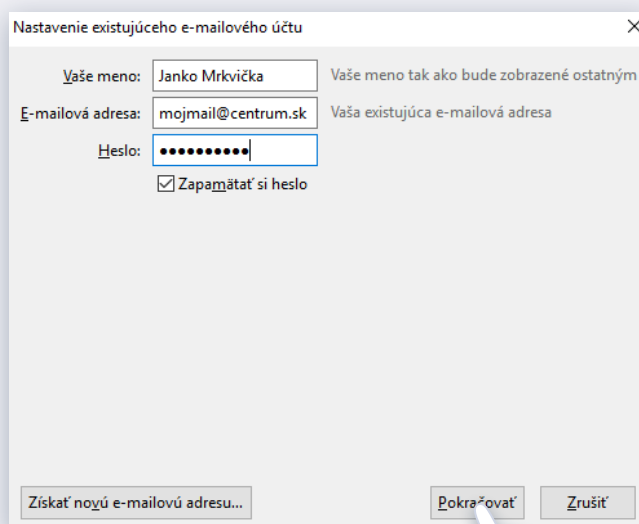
Nastavenie existujúceho e-mailového účtu

×

Vaše meno: Janko Mrkvička
Vaše meno tak ako bude zobrazené ostatným

E-mailová adresa: mojmail@centrum.sk
Vaša existujúca e-mailová adresa

Heslo: ••••••••••

☑ Zapamätať si heslo

Získať novú e-mailovú adresu...

Pokračovať

Zrušiť